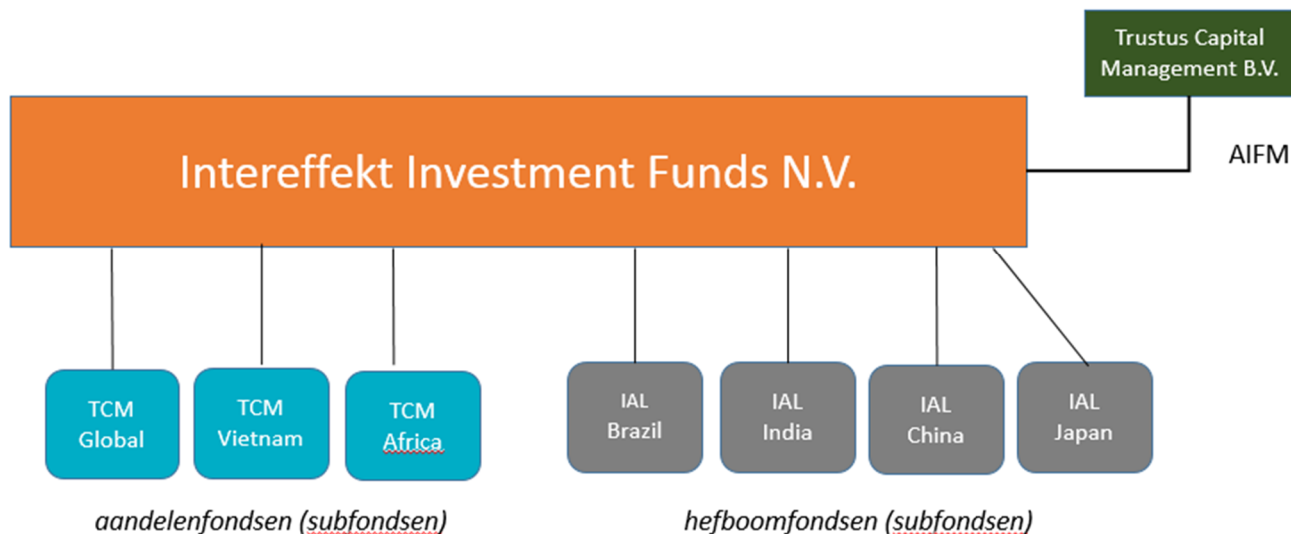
Trustus Capital Management B.V.

Intereffekt Investment Funds N.V.

AIFM

TCM Global

TCM Vietnam

TCM Africa

IAL Brazil

IAL India

IAL China

IAL Japan

aandelenfondsen (subfondsen)

hefboomfondsen (subfondsen)